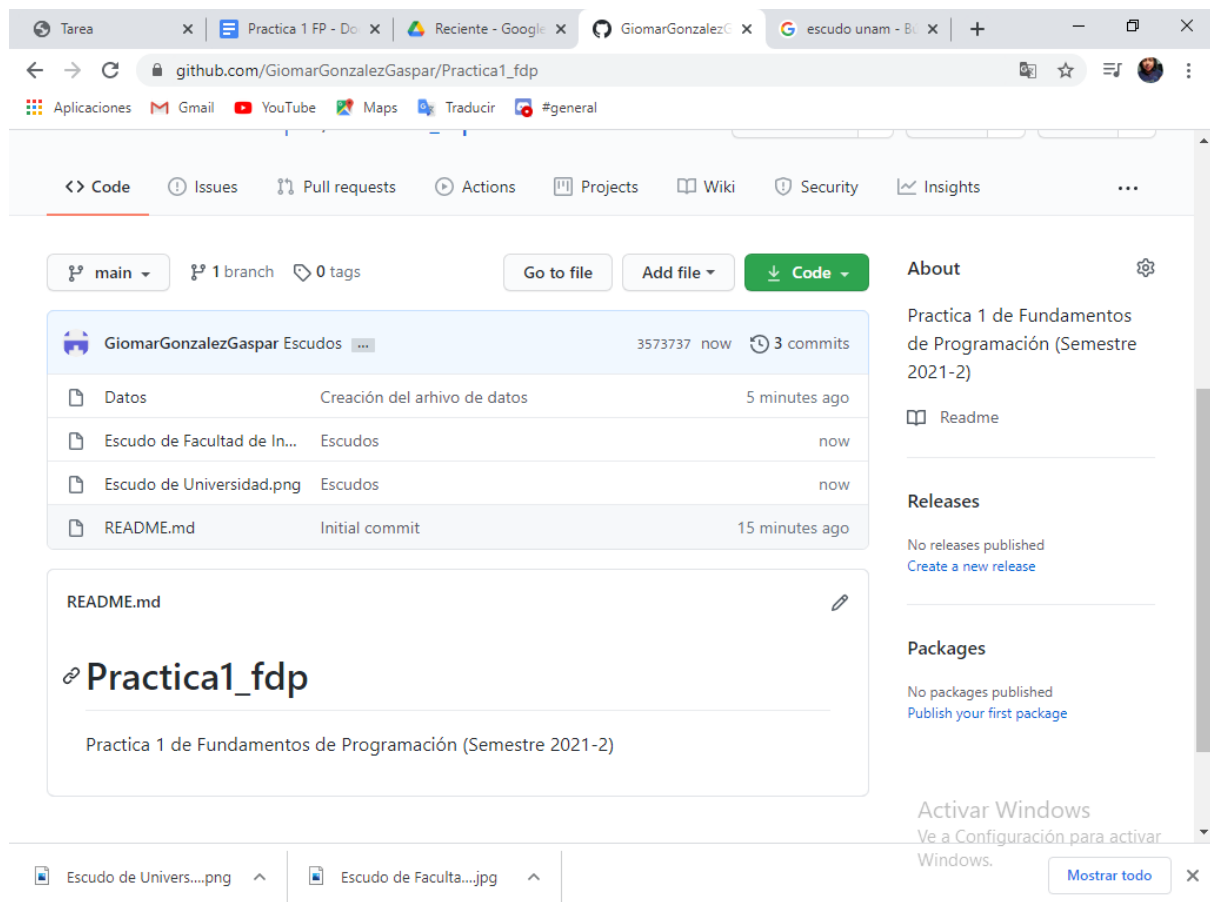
Tarea ×
Practica 1 FP - Do ×
Reciente - Google ×
GiomarGonzalezG ×
escudo unam - Bu ×
+

github.com/GiomarGonzalezGaspar/Practica1_fdp

Aplicaciones  Gmail  YouTube  Maps  Traducir  #general

<> Code  Issues  Pull requests  Actions  Projects  Wiki  Security  Insights  ...

main  1 branch  0 tags  Go to file  Add file  Code

GiomarGonzalezGaspar Escudos ... 3573737 now 3 commits

| | | |
|---|---|---|
| Datos | Creación del arhivo de datos | 5 minutes ago |
| Escudo de Facultad de In... | Escudos | now |
| Escudo de Universidad.png | Escudos | now |
| README.md | Initial commit | 15 minutes ago |

README.md

Practica1_fdp

Practica 1 de Fundamentos de Programación (Semestre 2021-2)

About

Practica 1 de Fundamentos de Programación (Semestre 2021-2)

Readme

Releases

No releases published
Create a new release

Packages

No packages published
Publish your first package

Activar Windows
Ve a Configuración para activar Windows.

Escudo de Univers....png  Escudo de Faculta....jpg  Mostrar todo  ×